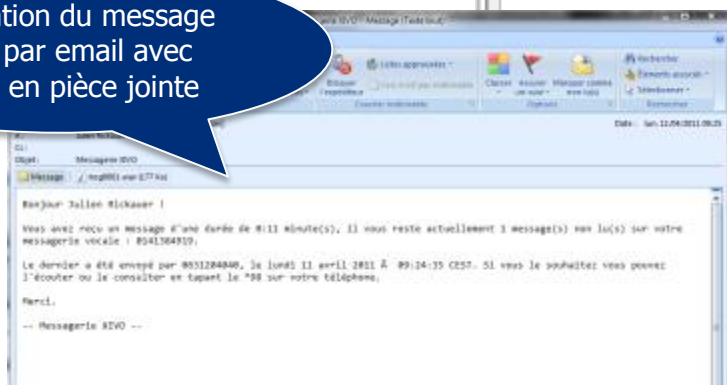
tion du message par email avec en pièce jointe

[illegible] IIVO - Message (Texte brut)

Listes approuvées

Envoyer l'expéditeur

Courrier indésirable

Classer

Assurer un suivi

Marquer comme non lu(e)

Options

Rechercher

Éléments associés

Sélectionner

Rechercher

Date : lun. 11/04/2011 09:25

Cc :

Objet : Messagerie IIVO

Message

msg0001.wav (177 Ko)

Bonjour Julien Rickauer !

Vous avez reçu un message d'une durée de 0:11 minute(s), il vous reste actuellement 1 message(s) non lu(s) sur votre messagerie vocale : 0141384919.

Le dernier a été envoyé par 0651204040, le lundi 11 avril 2011 à 09:24:35 CEST. Si vous le souhaitez vous pouvez l'écouter ou le consulter en tapant le *98 sur votre téléphone.

Merci.

-- Messagerie IIVO --